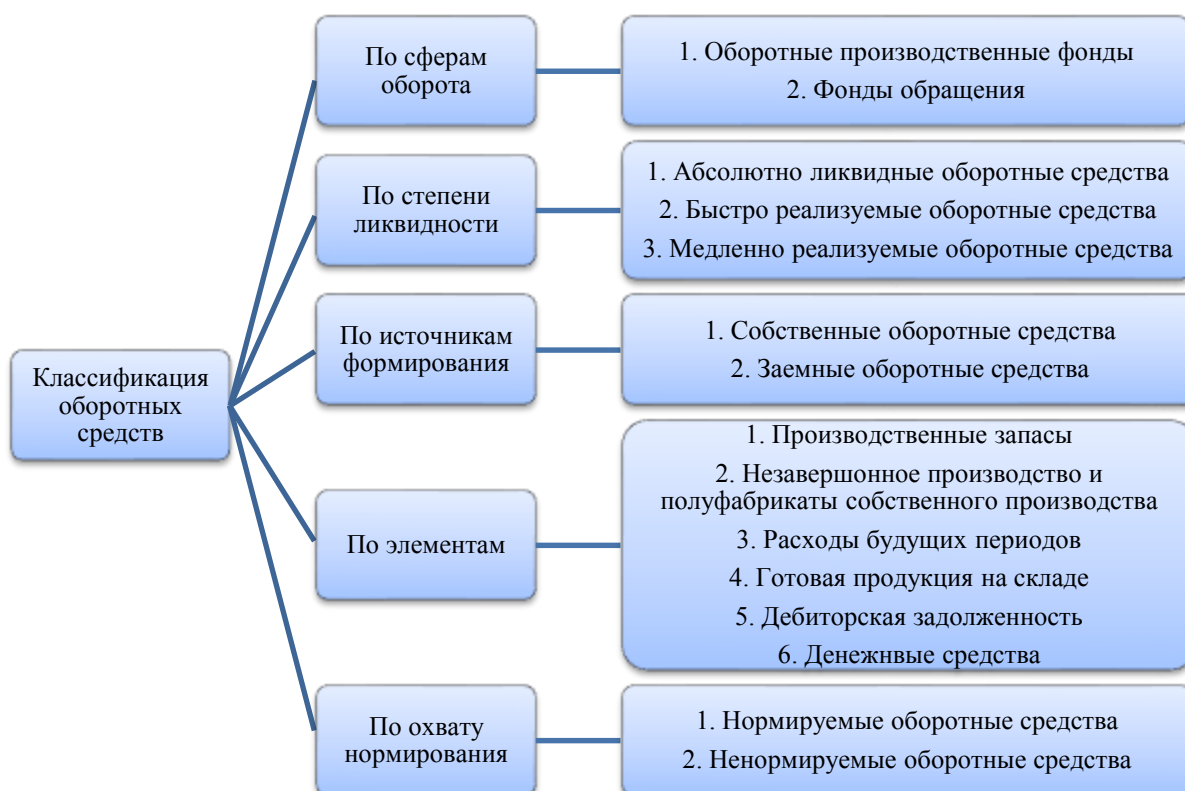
Классификация оборотных средств

По сферам оборота

1. Оборотные производственные фонды
2. Фонды обращения

По степени ликвидности

1. Абсолютно ликвидные оборотные средства
2. Быстро реализуемые оборотные средства
3. Медленно реализуемые оборотные средства

По источникам формирования

1. Собственные оборотные средства
2. Заемные оборотные средства

По элементам

1. Производственные запасы
2. Незавершонное производство и полуфабрикаты собственного производства
3. Расходы будущих периодов
4. Готовая продукция на складе
5. Дебиторская задолженность
6. Денежнвые средства

По охвату нормирования

1. Нормируемые оборотные средства
2. Ненормируемые оборотные средства